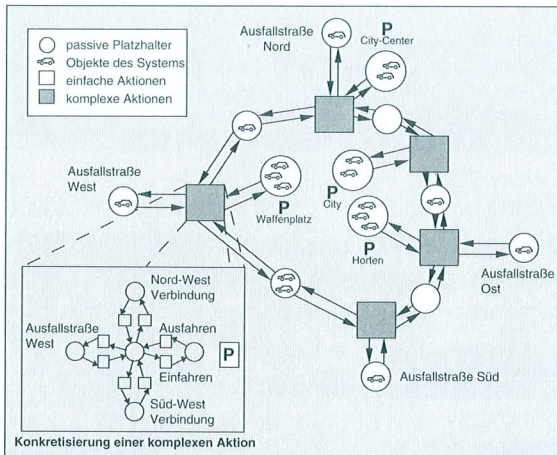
passive Platzhalter
Objekte des Systems
einfache Aktionen
komplexe Aktionen

Ausfallstraße Nord

P
City-Center

Ausfallstraße West

P
Waffenplatz

P
City

P
Horten

Ausfallstraße Ost

Ausfallstraße Süd

Nord-West Verbindung

Ausfallstraße West

Ausfahren

P

Einfahren

Süd-West Verbindung

Konkretisierung einer komplexen Aktion